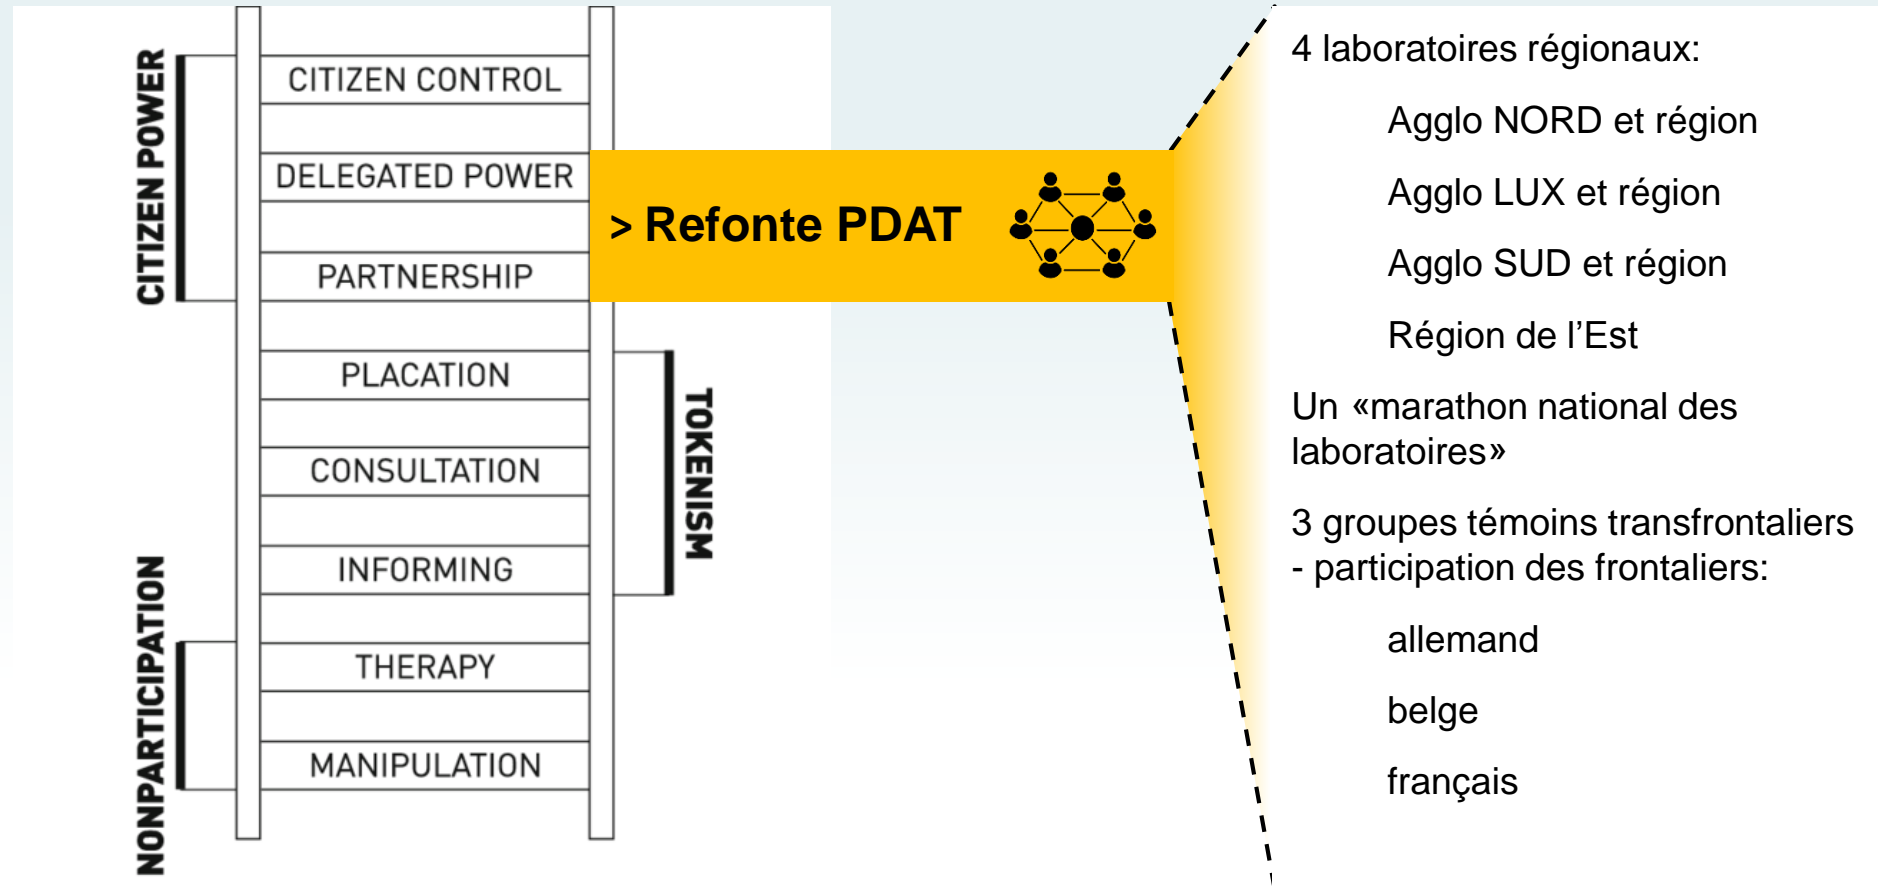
CITIZEN POWER

CITIZEN CONTROL

DELEGATED POWER

PARTNERSHIP

PLACATION

CONSULTATION

INFORMING

THERAPY

MANIPULATION

TOKENISM

NONPARTICIPATION

> Refonte PDAT

4 laboratoires régionaux:

Agglo NORD et région

Agglo LUX et région

Agglo SUD et région

Région de l'Est

Un «marathon national des laboratoires»

3 groupes témoins transfrontaliers - participation des frontaliers:

allemand

belge

français